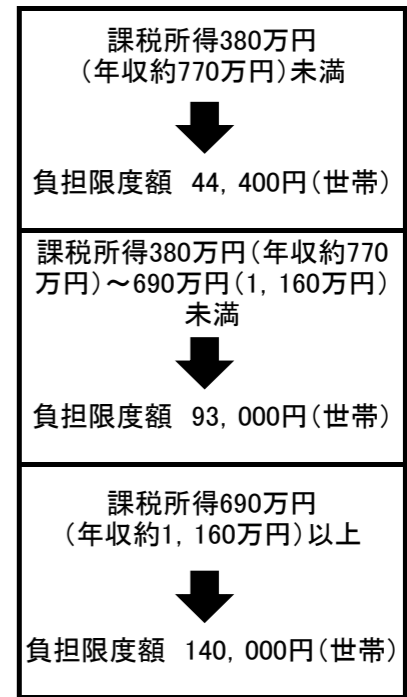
課税所得380万円
（年収約770万円）未満

負担限度額 44,400円（世帯）

課税所得380万円（年収約770万円）～690万円（1,160万円）未満

負担限度額 93,000円（世帯）

課税所得690万円
（年収約1,160万円）以上

負担限度額 140,000円（世帯）